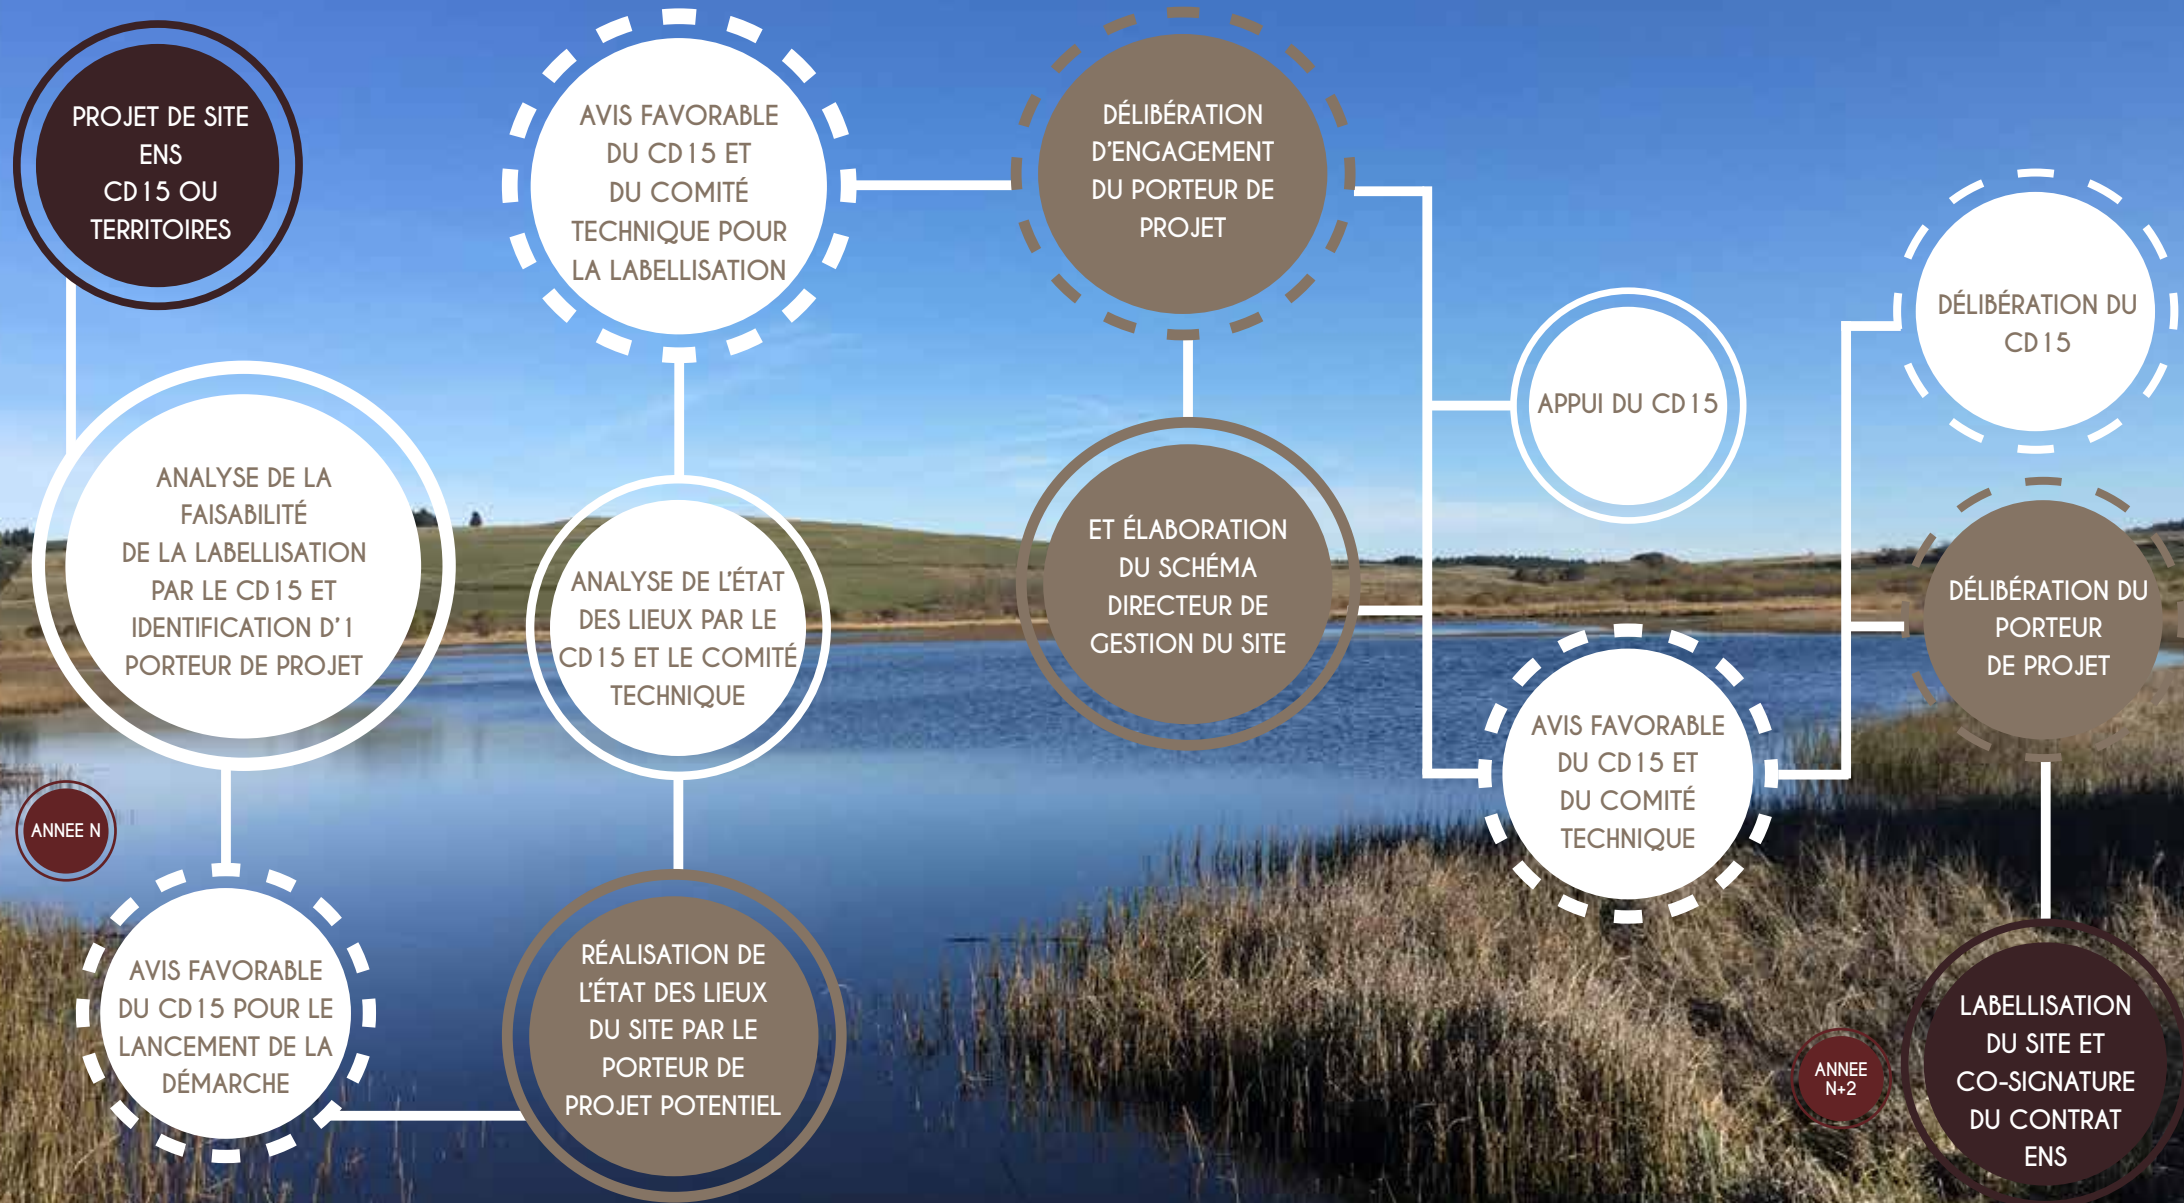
PROJET DE SITE ENS CD 15 OU TERRITOIRES

AVIS FAVORABLE DU CD 15 ET DU COMITÉ TECHNIQUE POUR LA LABELLISATION

DÉLIBÉRATION D'ENGAGEMENT DU PORTEUR DE PROJET

DÉLIBÉRATION DU CD 15

APPUI DU CD 15

ANALYSE DE LA FAISABILITÉ DE LA LABELLISATION PAR LE CD 15 ET IDENTIFICATION D'1 PORTEUR DE PROJET

ANALYSE DE L'ÉTAT DES LIEUX PAR LE CD 15 ET LE COMITÉ TECHNIQUE

ET ÉLABORATION DU SCHÉMA DIRECTEUR DE GESTION DU SITE

DÉLIBÉRATION DU PORTEUR DE PROJET

AVIS FAVORABLE DU CD 15 ET DU COMITÉ TECHNIQUE

ANNEE N

AVIS FAVORABLE DU CD 15 POUR LE LANCEMENT DE LA DÉMARCHE

RÉALISATION DE L'ÉTAT DES LIEUX DU SITE PAR LE PORTEUR DE PROJET POTENTIEL

ANNEE N+2

LABELLISATION DU SITE ET CO-SIGNATURE DU CONTRAT ENS